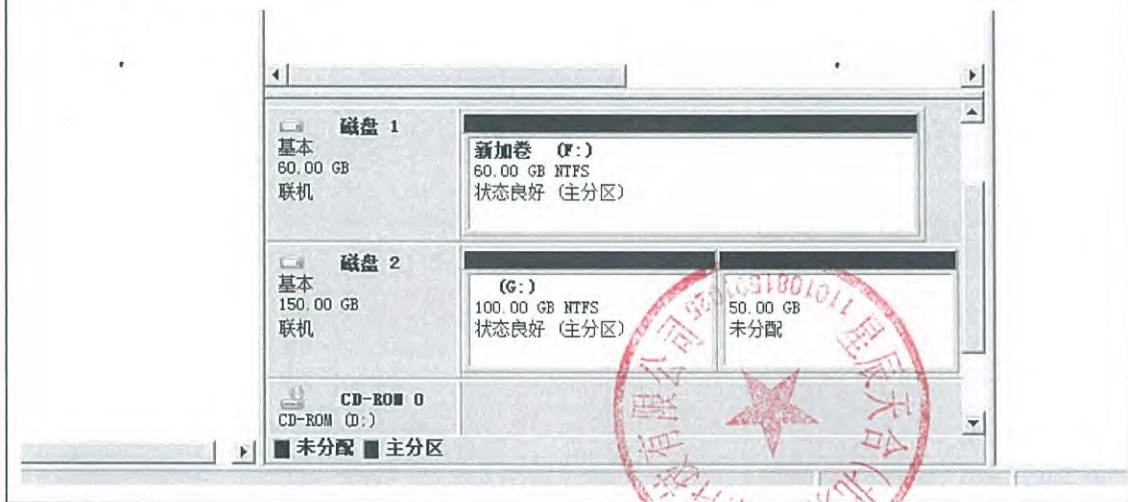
磁盘 1
基本
60.00 GB
联机

新加卷 (F:)
60.00 GB NTFS
状态良好 (主分区)

磁盘 2
基本
150.00 GB
联机

(G:)
100.00 GB NTFS
状态良好 (主分区)

50.00 GB
未分配

CD-ROM 0
CD-ROM (D:)

■ 未分配 ■ 主分区

星辰天合(北京)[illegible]有限公司 1101081503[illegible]